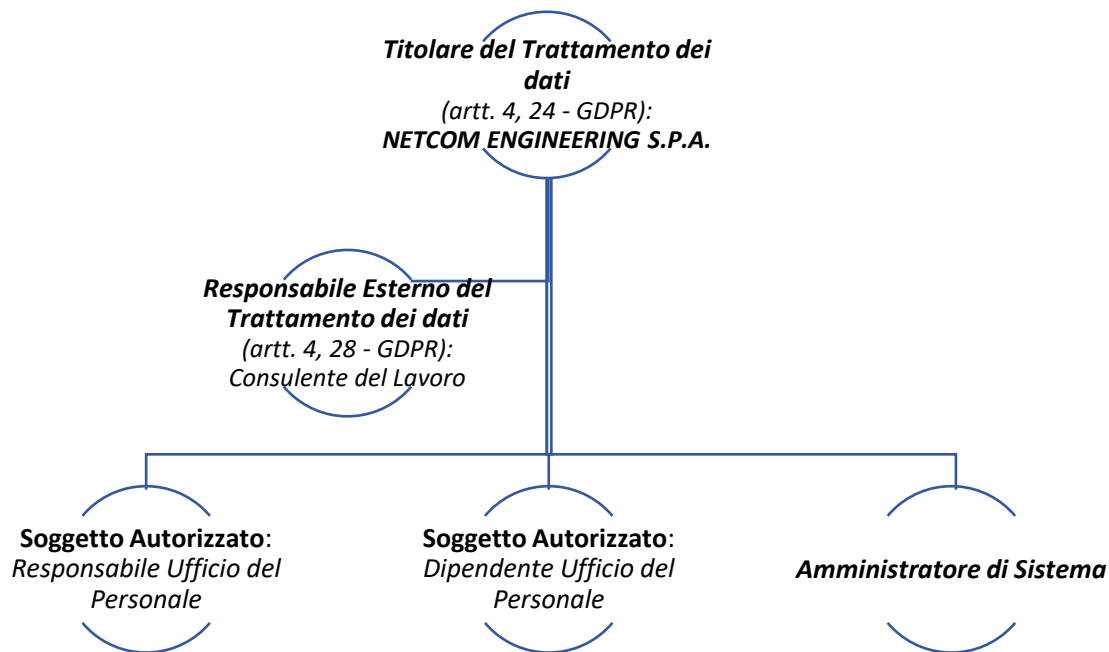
Titolare del Trattamento dei dati
(artt. 4, 24 - GDPR):
NETCOM ENGINEERING S.P.A.

Responsabile Esterno del Trattamento dei dati
(artt. 4, 28 - GDPR):
Consulente del Lavoro

Soggetto Autorizzato:
Responsabile Ufficio del Personale

Soggetto Autorizzato:
Dipendente Ufficio del Personale

Amministratore di Sistema